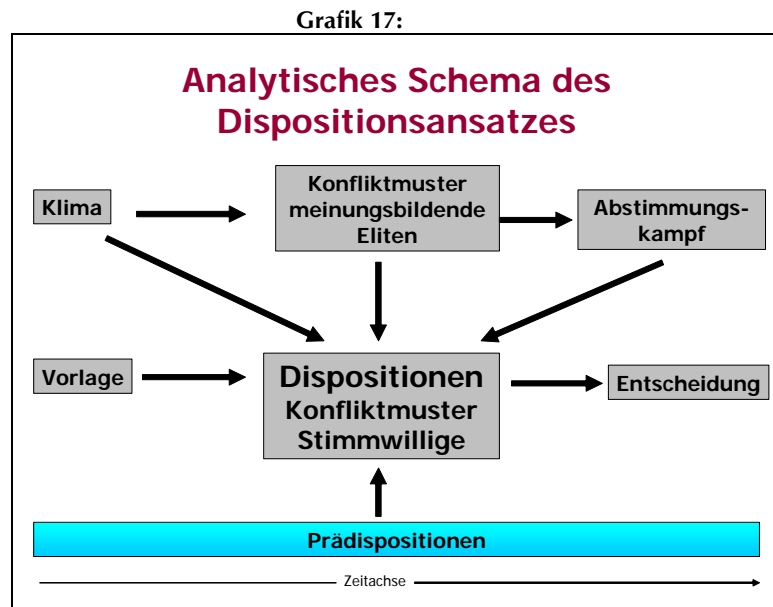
Grafik 17:

Analytisches Schema des Dispositionsansatzes

Klima

Konfliktmuster meinungsbildende Eliten

Abstimmungskampf

Vorlage

Dispositionen Konfliktmuster Stimmwillige

Entscheidung

Prädispositionen

Zeitachse